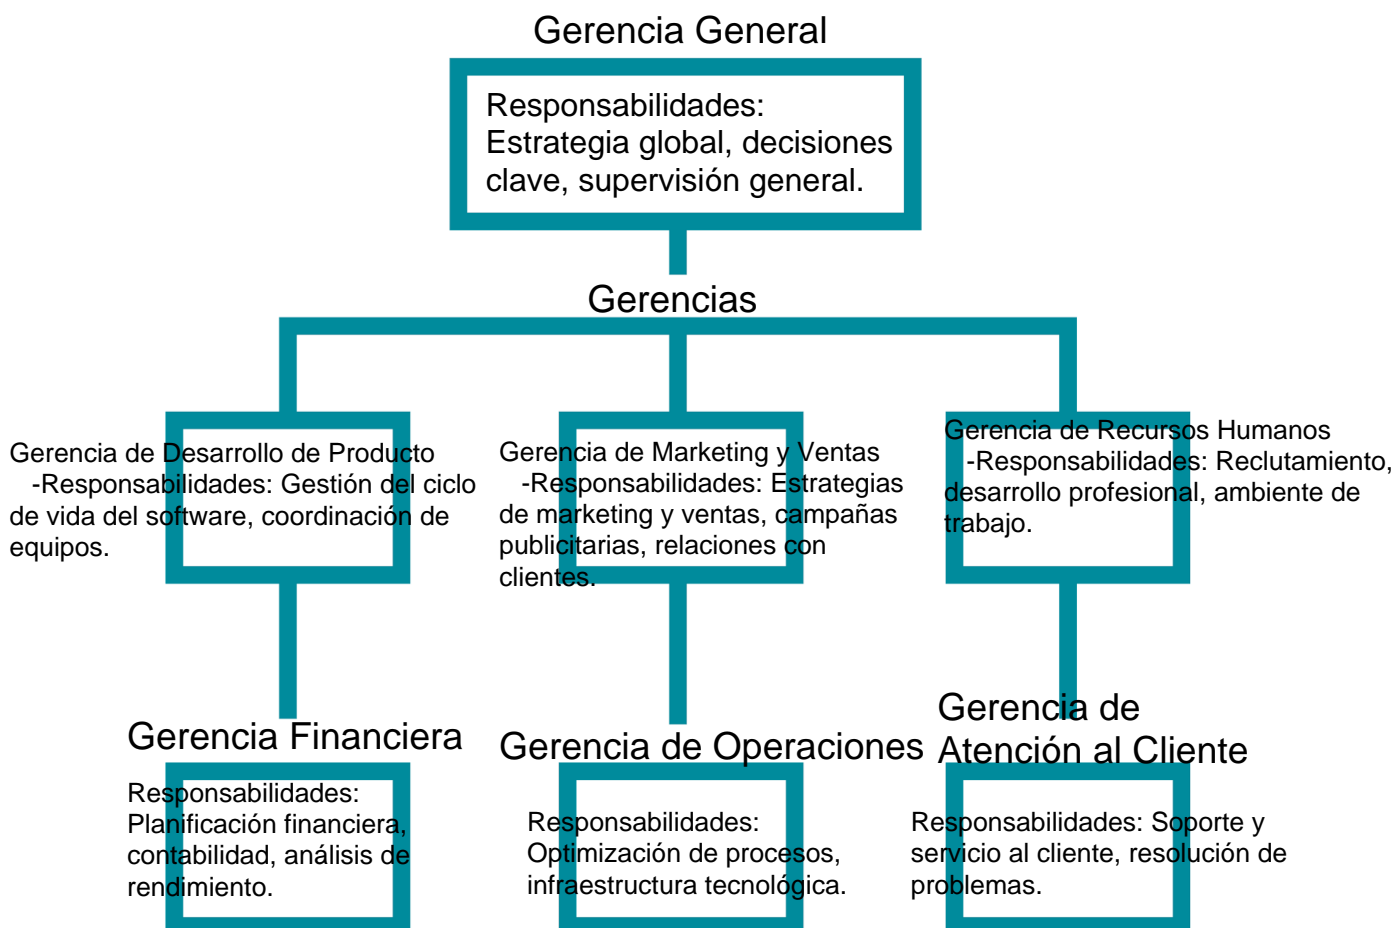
Gerencia General

Responsabilidades: Estrategia global, decisiones clave, supervisión general.

Gerencias

Gerencia de Desarrollo de Producto
-Responsabilidades: Gestión del ciclo de vida del software, coordinación de equipos.

Gerencia de Marketing y Ventas
-Responsabilidades: Estrategias de marketing y ventas, campañas publicitarias, relaciones con clientes.

Gerencia de Recursos Humanos
-Responsabilidades: Reclutamiento, desarrollo profesional, ambiente de trabajo.

Gerencia Financiera

Responsabilidades: Planificación financiera, contabilidad, análisis de rendimiento.

Gerencia de Operaciones

Responsabilidades: Optimización de procesos, infraestructura tecnológica.

Gerencia de Atención al Cliente

Responsabilidades: Soporte y servicio al cliente, resolución de problemas.